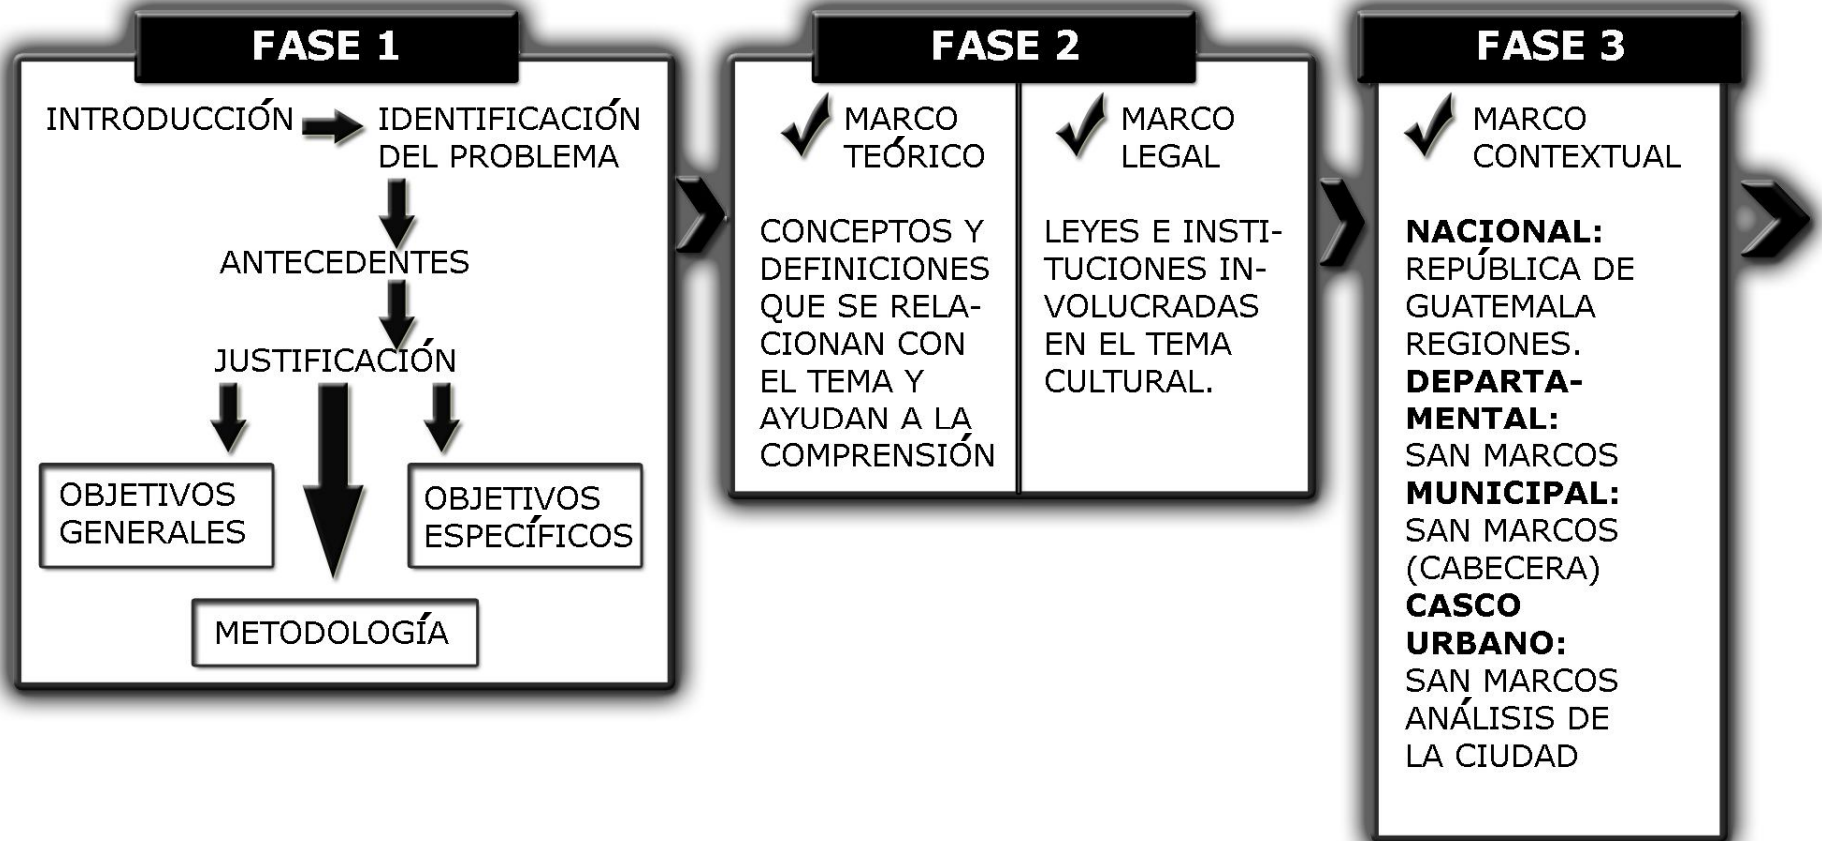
FASE 1

INTRODUCCIÓN IDENTIFICACIÓN DEL PROBLEMA

ANTECEDENTES

JUSTIFICACIÓN

OBJETIVOS GENERALES

OBJETIVOS ESPECÍFICOS

METODOLOGÍA

FASE 2

MARCO TEÓRICO

CONCEPTOS Y DEFINICIONES QUE SE RELACIONAN CON EL TEMA Y AYUDAN A LA COMPRENSIÓN

MARCO LEGAL

LEYES E INSTITUCIONES INVOLUCRADAS EN EL TEMA CULTURAL.

FASE 3

MARCO CONTEXTUAL

**NACIONAL:** REPÚBLICA DE GUATEMALA REGIONES.
**DEPARTAMENTAL:** SAN MARCOS
**MUNICIPAL:** SAN MARCOS (CABECERA)
**CASCO URBANO:** SAN MARCOS ANÁLISIS DE LA CIUDAD